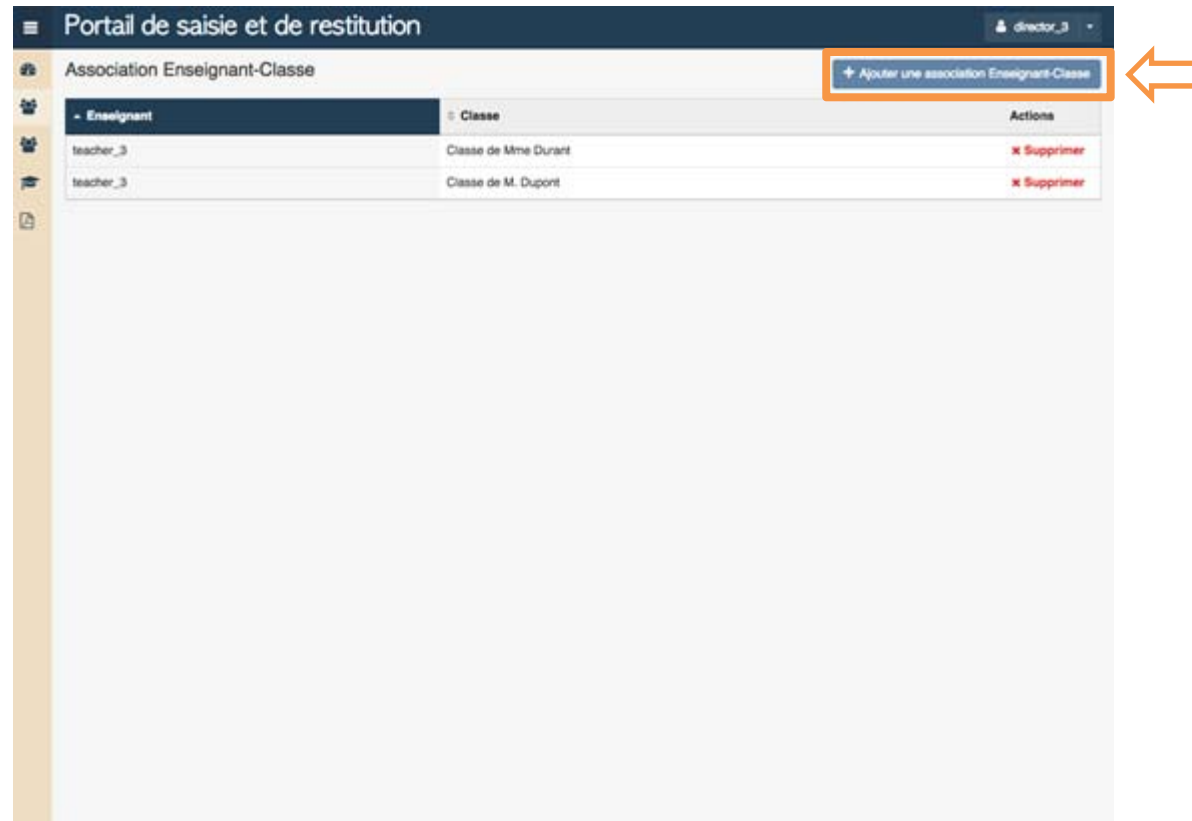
Portail de saisie et de restitution

director_3

Association Enseignant-Classe

+ Ajouter une association Enseignant-Classe

| Enseignant | Classe | Actions |
|---|---|---|
| teacher_3 | Classe de Mme Durant | ✖ Supprimer |
| teacher_3 | Classe de M. Dupont | ✖ Supprimer |